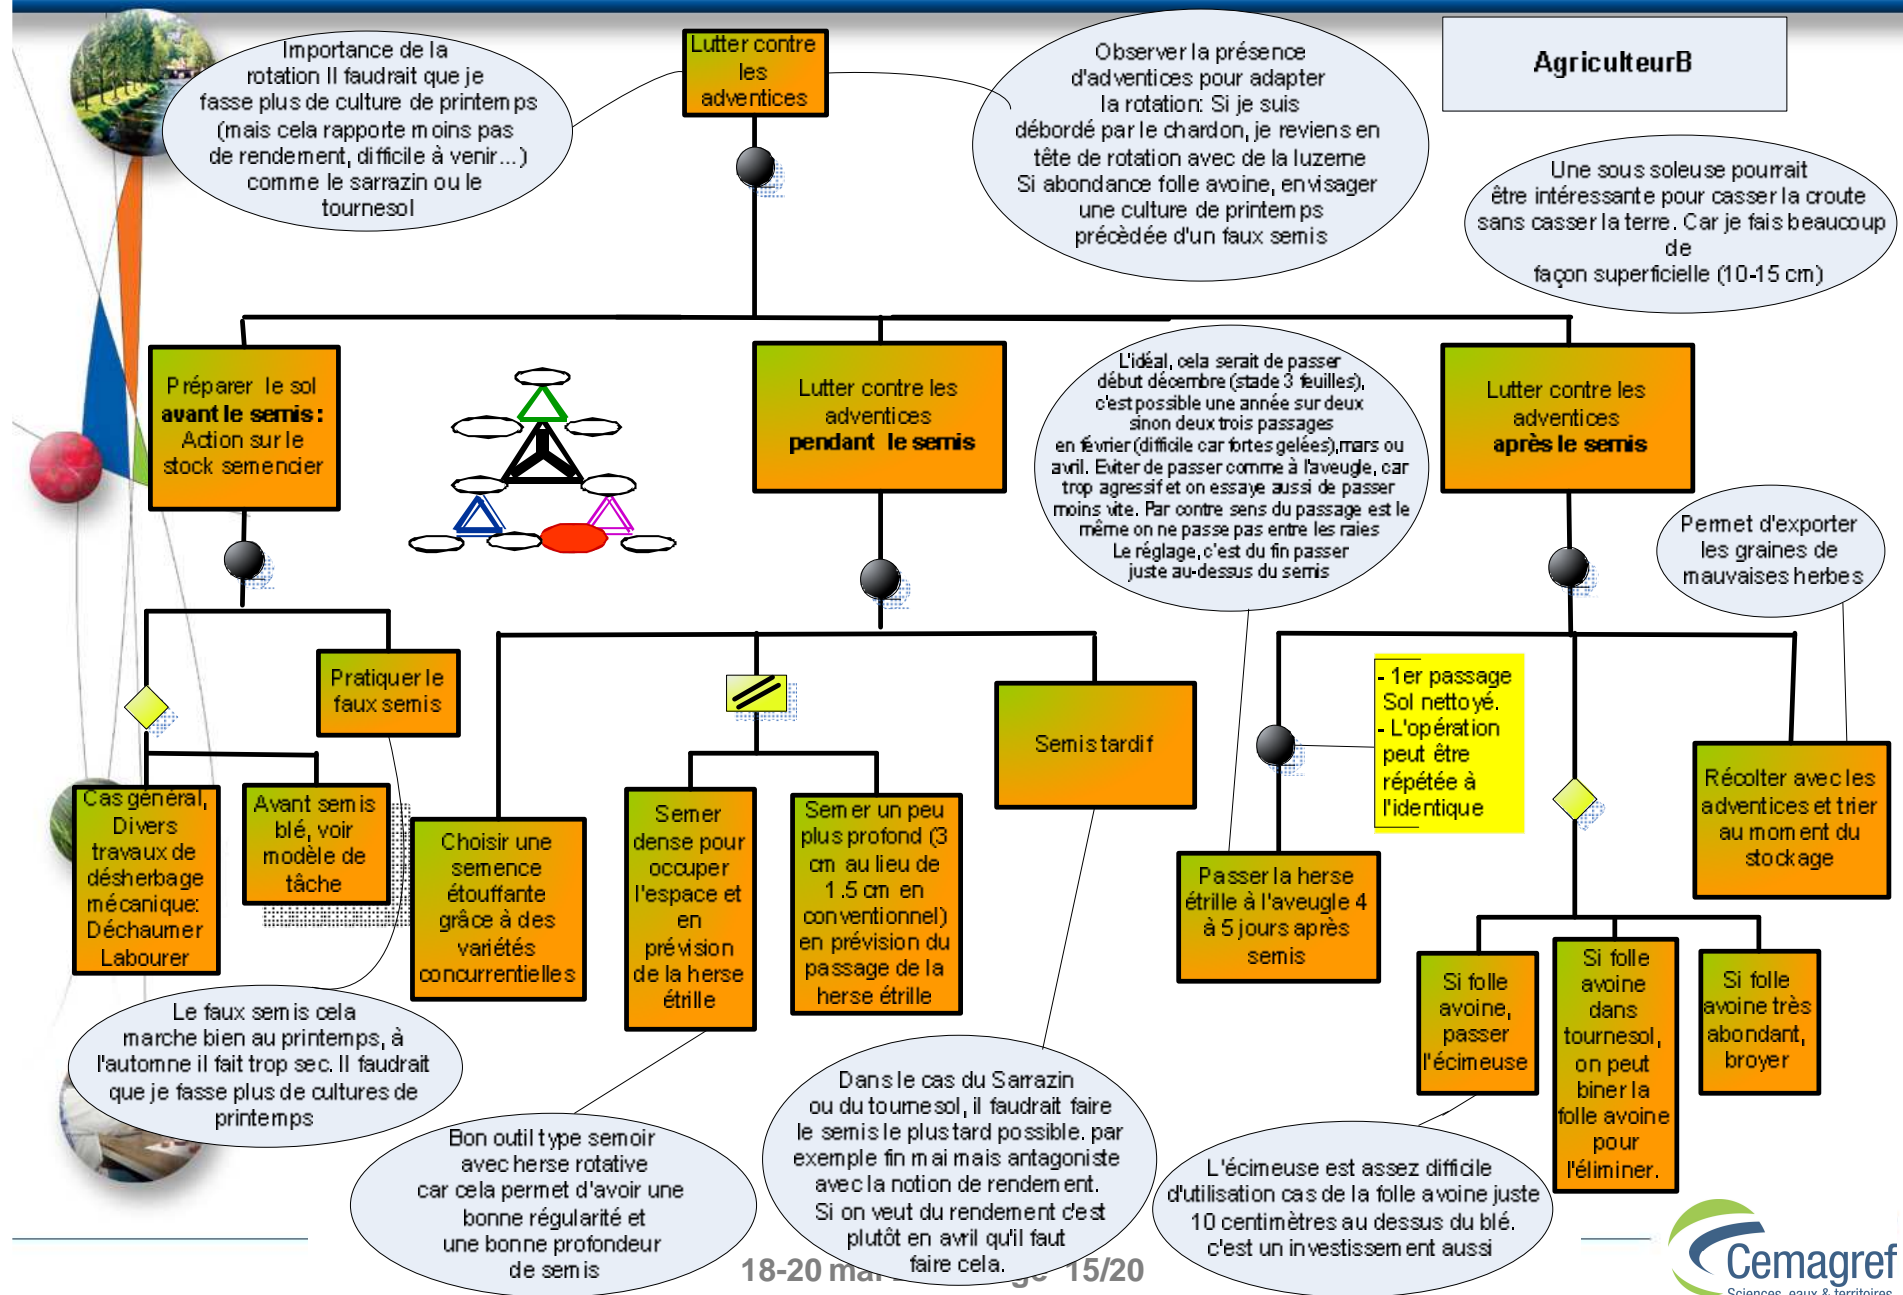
Importance de la rotation Il faudrait que je fasse plus de culture de printemps (mais cela rapporte moins pas de rendement, difficile à venir...) comme le sarrazin ou le tournesol

Lutter contre les adventices

Observer la présence d'adventices pour adapter la rotation: Si je suis débordé par le chardon, je reviens en tête de rotation avec de la luzerne Si abondance folle avoine, envisager une culture de printemps précèdée d'un faux semis

AgriculteurB

Une sous soleuse pourrait être intéressante pour casser la croute sans casser la terre. Car je fais beaucoup de façon superficielle (10-15 cm)

Préparer le sol **avant le semis:** Action sur le stock semencier

Lutter contre les adventices **pendant le semis**

L'idéal, cela serait de passer début décembre (stade 3 feuilles), c'est possible une année sur deux sinon deux trois passages en février (difficile car fortes gelées),mars ou avril. Eviter de passer comme à l'aveugle, car trop agressif et on essaye aussi de passer moins vite. Par contre sens du passage est le même on ne passe pas entre les raies Le réglage, c'est du fin passer juste au-dessus du semis

Lutter contre les adventices **après le semis**

Permet d'exporter les graines de mauvaises herbes

Pratiquer le faux semis

Semis tardif

- 1er passage Sol nettoyé. - L'opération peut être répétée à l'identique

Cas général, Divers travaux de désherbage mécanique: Déchaumer Labourer

Avant semis blé, voir modèle de tâche

Choisir une semence étouffante grâce à des variétés concurrentielles

Semer dense pour occuper l'espace et en prévision de la herse étrille

Semer un peu plus profond (3 cm au lieu de 1.5 cm en conventionnel) en prévision du passage de la herse étrille

Passer la herse étrille à l'aveugle 4 à 5 jours après semis

Récolter avec les adventices et trier au moment du stockage

Si folle avoine, passer l'écimeuse

Si folle avoine dans tournesol, on peut biner la folle avoine pour l'éliminer.

Si folle avoine très abondant, broyer

Le faux semis cela marche bien au printemps, à l'automne il fait trop sec. Il faudrait que je fasse plus de cultures de printemps

Bon outil type semoir avec herse rotative car cela permet d'avoir une bonne régularité et une bonne profondeur de semis

Dans le cas du Sarrazin ou du tournesol, il faudrait faire le semis le plus tard possible. par exemple fin mai mais antagoniste avec la notion de rendement. Si on veut du rendement c'est plutôt en avril qu'il faut faire cela.

L'écimeuse est assez difficile d'utilisation cas de la folle avoine juste 10 centimètres au dessus du blé. c'est un investissement aussi

18-20 ma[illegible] 15/20

Cemagref
Sciences, eaux & territoires